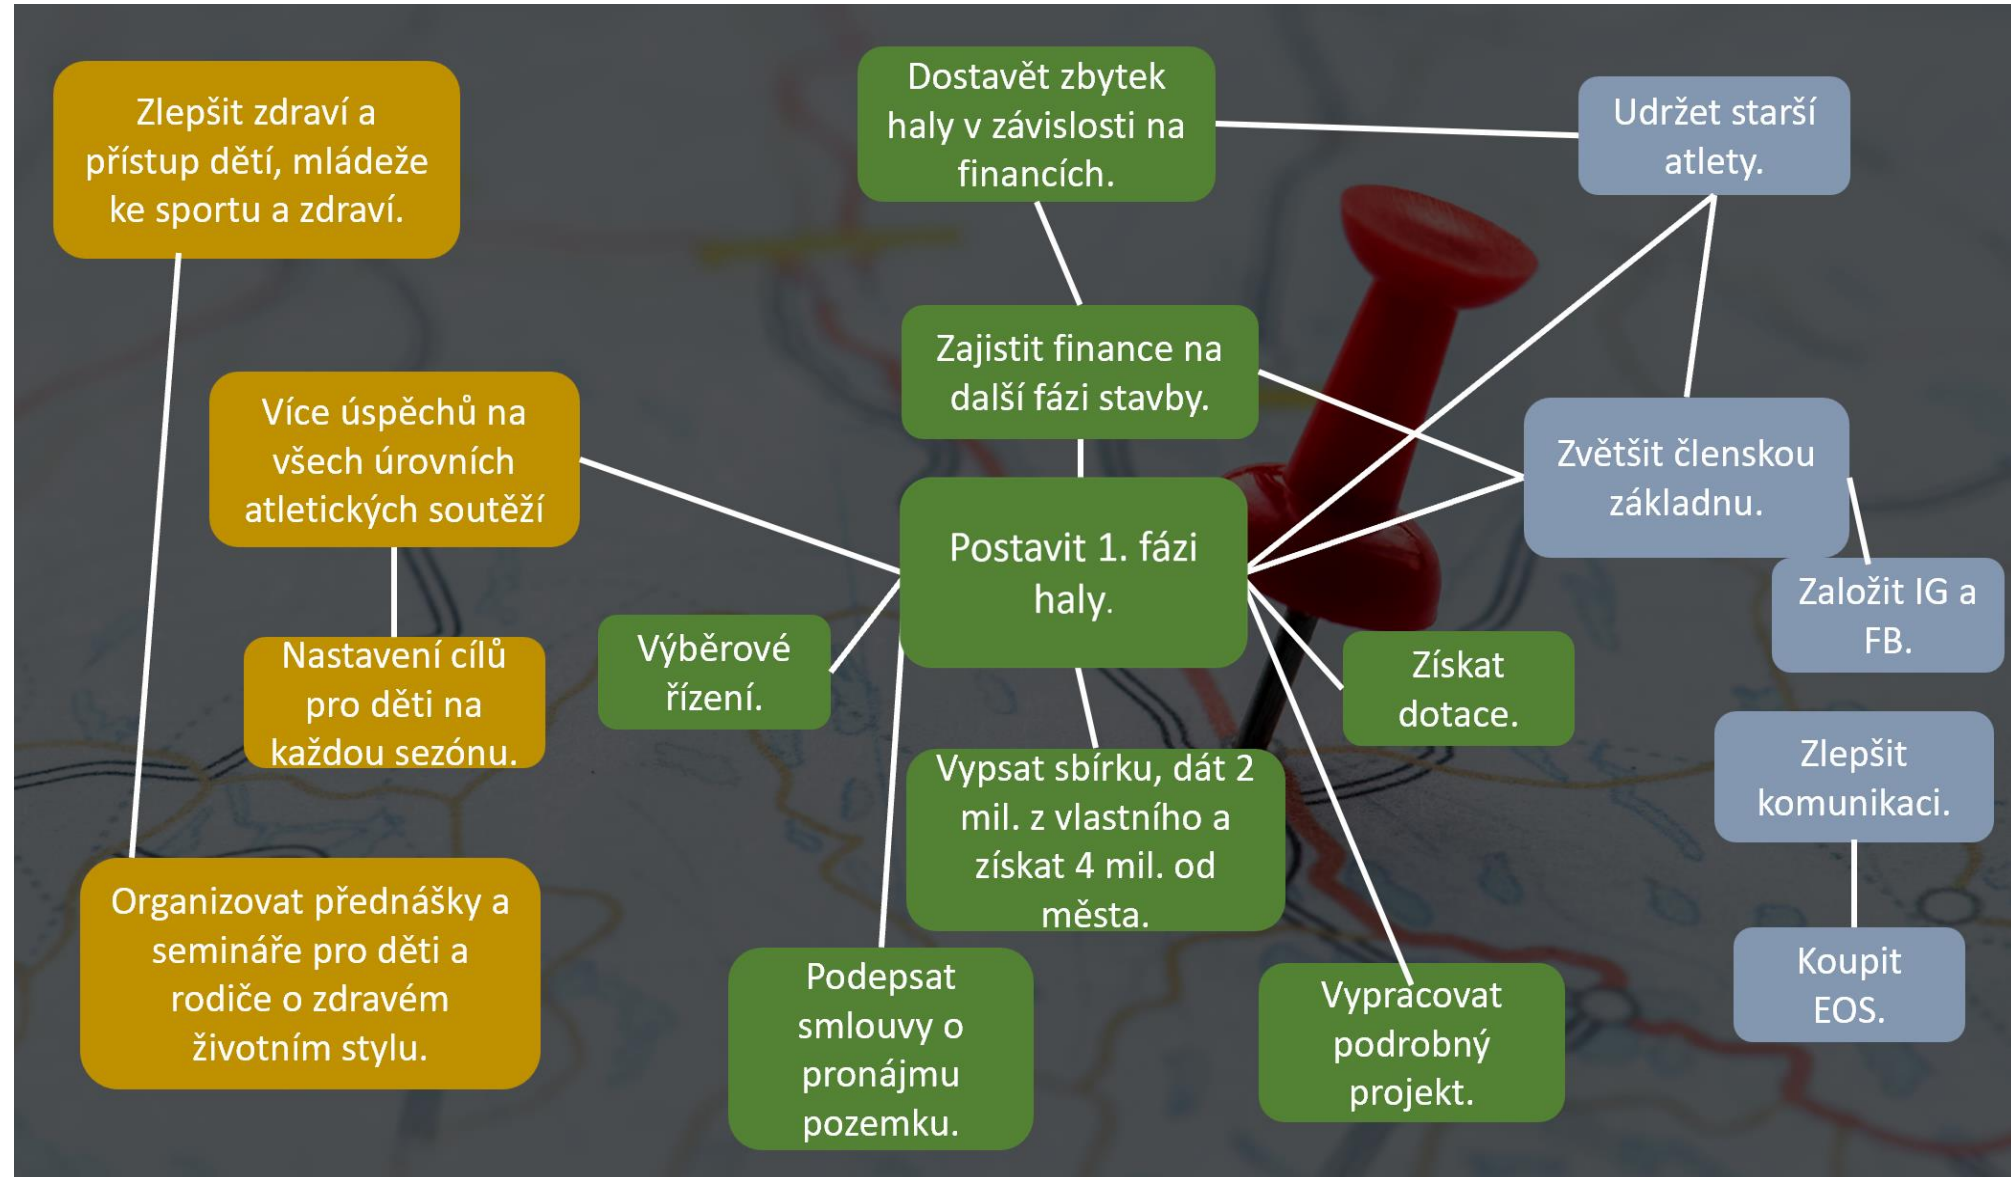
Zlepšit zdraví a přístup dětí, mládeže ke sportu a zdraví.

Dostavět zbytek haly v závislosti na financích.

Udržet starší atlety.

Zajistit finance na další fázi stavby.

Více úspěchů na všech úrovních atletických soutěží

Zvětšit členskou základnu.

Postavit 1. fázi haly.

Založit IG a FB.

Výběrové řízení.

Získat dotace.

Nastavení cílů pro děti na každou sezónu.

Zlepšit komunikaci.

Vypsat sbírku, dát 2 mil. z vlastního a získat 4 mil. od města.

Organizovat přednášky a semináře pro děti a rodiče o zdravém životním stylu.

Koupit EOS.

Podepsat smlouvy o pronájmu pozemku.

Vypracovat podrobný projekt.